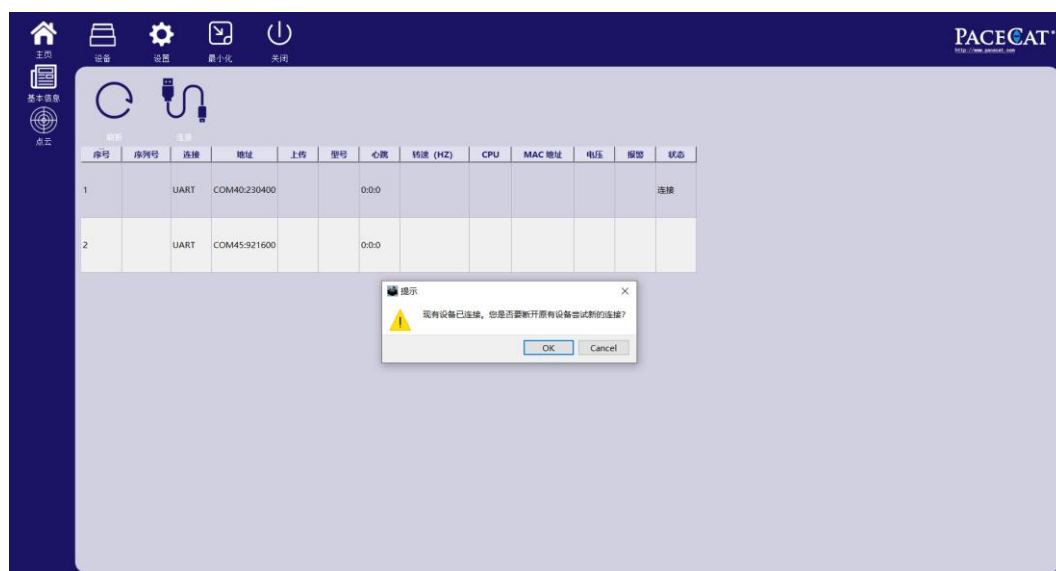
主页
设备
设置
最小化
关闭
PACECAT
http://www.pacecat.com
基本信息
点云
刷新
连接

| 序号 | 序列号 | 连接 | 地址 | 上传 | 型号 | 心跳 | 转速 (HZ) | CPU | MAC 地址 | 电压 | 报警 | 状态 |
|---|---|---|---|---|---|---|---|---|---|---|---|---|
| 1 | | UART | COM40:230400 | | | 0:0:0 | | | | | | 连接 |
| 2 | | UART | COM45:921600 | | | 0:0:0 | | | | | | |

提示
×
现有设备已连接，您是否要断开原有设备尝试新的连接?
OK
Cancel